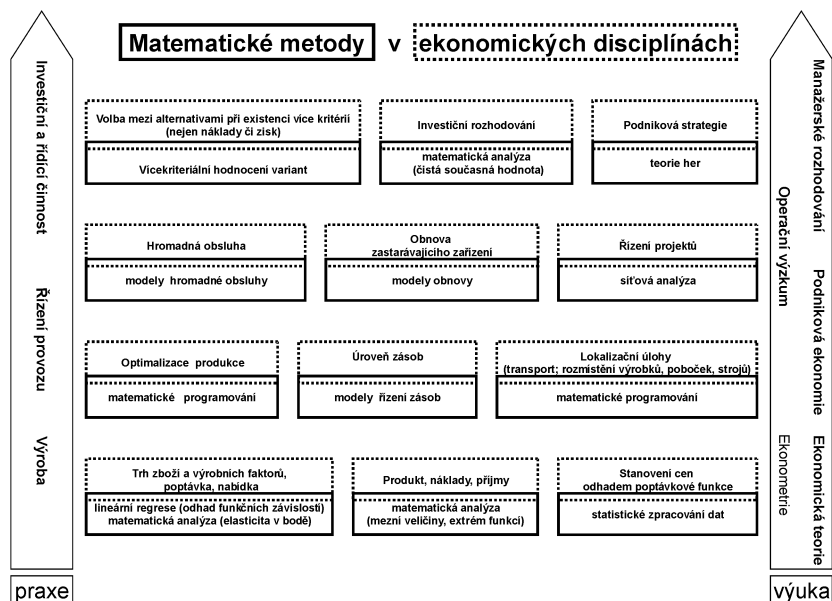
Matematické metody v ekonomických disciplínách

Investiční a řídící činnost

Řízení provozu

Výroba

praxe

Volba mezi alternativami při existenci více kritérií (nejen náklady či zisk)

Vícekriteriální hodnocení variant

Investiční rozhodování

matematická analýza (čistá současná hodnota)

Podniková strategie

teorie her

Hromadná obsluha

modely hromadné obsluhy

Obnova zastarávajícího zařízení

modely obnovy

Řízení projektů

síťová analýza

Optimalizace produkce

matematické programování

Úroveň zásob

modely řízení zásob

Lokalizační úlohy (transport; rozmístění výrobků, poboček, strojů)

matematické programování

Trh zboží a výrobních faktorů, poptávka, nabídka

lineární regrese (odhad funkčních závislostí) matematická analýza (elasticita v bodě)

Produkt, náklady, příjmy

matematická analýza (mezní veličiny, extrém funkcí)

Stanovení cen odhadem poptávkové funkce

statistické zpracování dat

Manažerské rozhodování

Operační výzkum

Podniková ekonomie

Ekonometrie

Ekonomická teorie

výuka